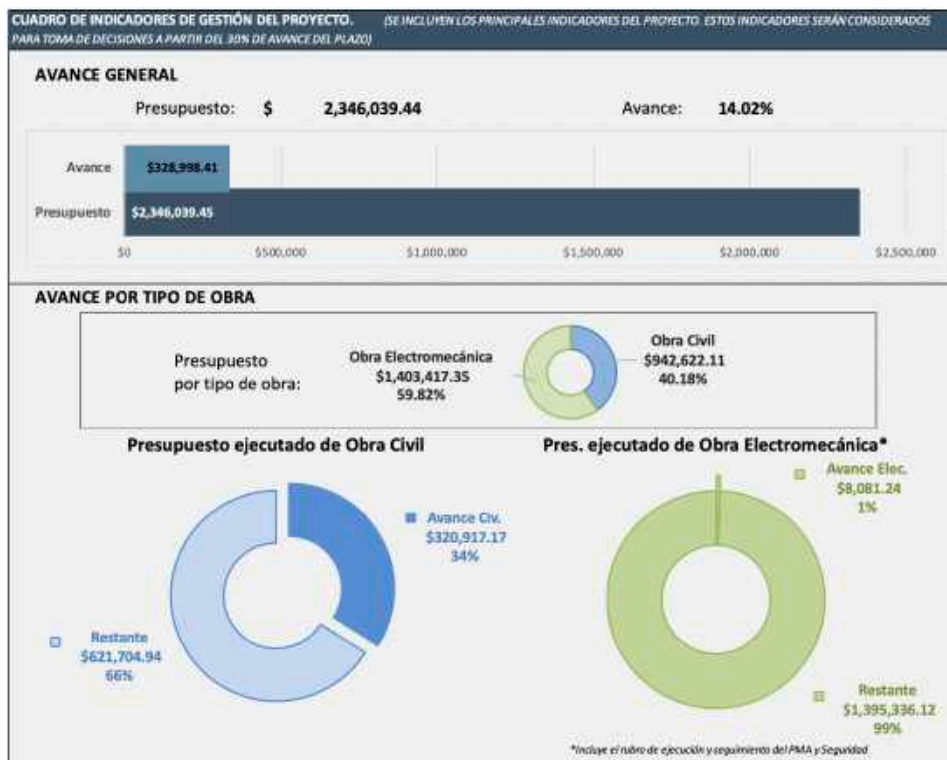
CUADRO DE INDICADORES DE GESTIÓN DEL PROYECTO. (SE INCLUYEN LOS PRINCIPALES INDICADORES DEL PROYECTO. ESTOS INDICADORES SERÁN CONSIDERADOS PARA TOMA DE DECISIONES A PARTIR DEL 30% DE AVANCE DEL PLAZO)

AVANCE GENERAL

Presupuesto: $ 2,346,039.44

Avance: 14.02%

Avance $328,998.41

Presupuesto $2,346,039.45

$0 $500,000 $1,000,000 $1,500,000 $2,000,000 $2,500,000

AVANCE POR TIPO DE OBRA

Presupuesto por tipo de obra:

Obra Electromecánica $1,403,417.35 59.82%

Obra Civil $942,622.11 40.18%

Presupuesto ejecutado de Obra Civil

Avance Civ. $320,917.17 34%

Restante $621,704.94 66%

Pres. ejecutado de Obra Electromecánica*

Avance Elec. $8,081.24 1%

Restante $1,395,336.12 99%

*Incluye el rubro de ejecución y seguimiento del PMA y Seguridad